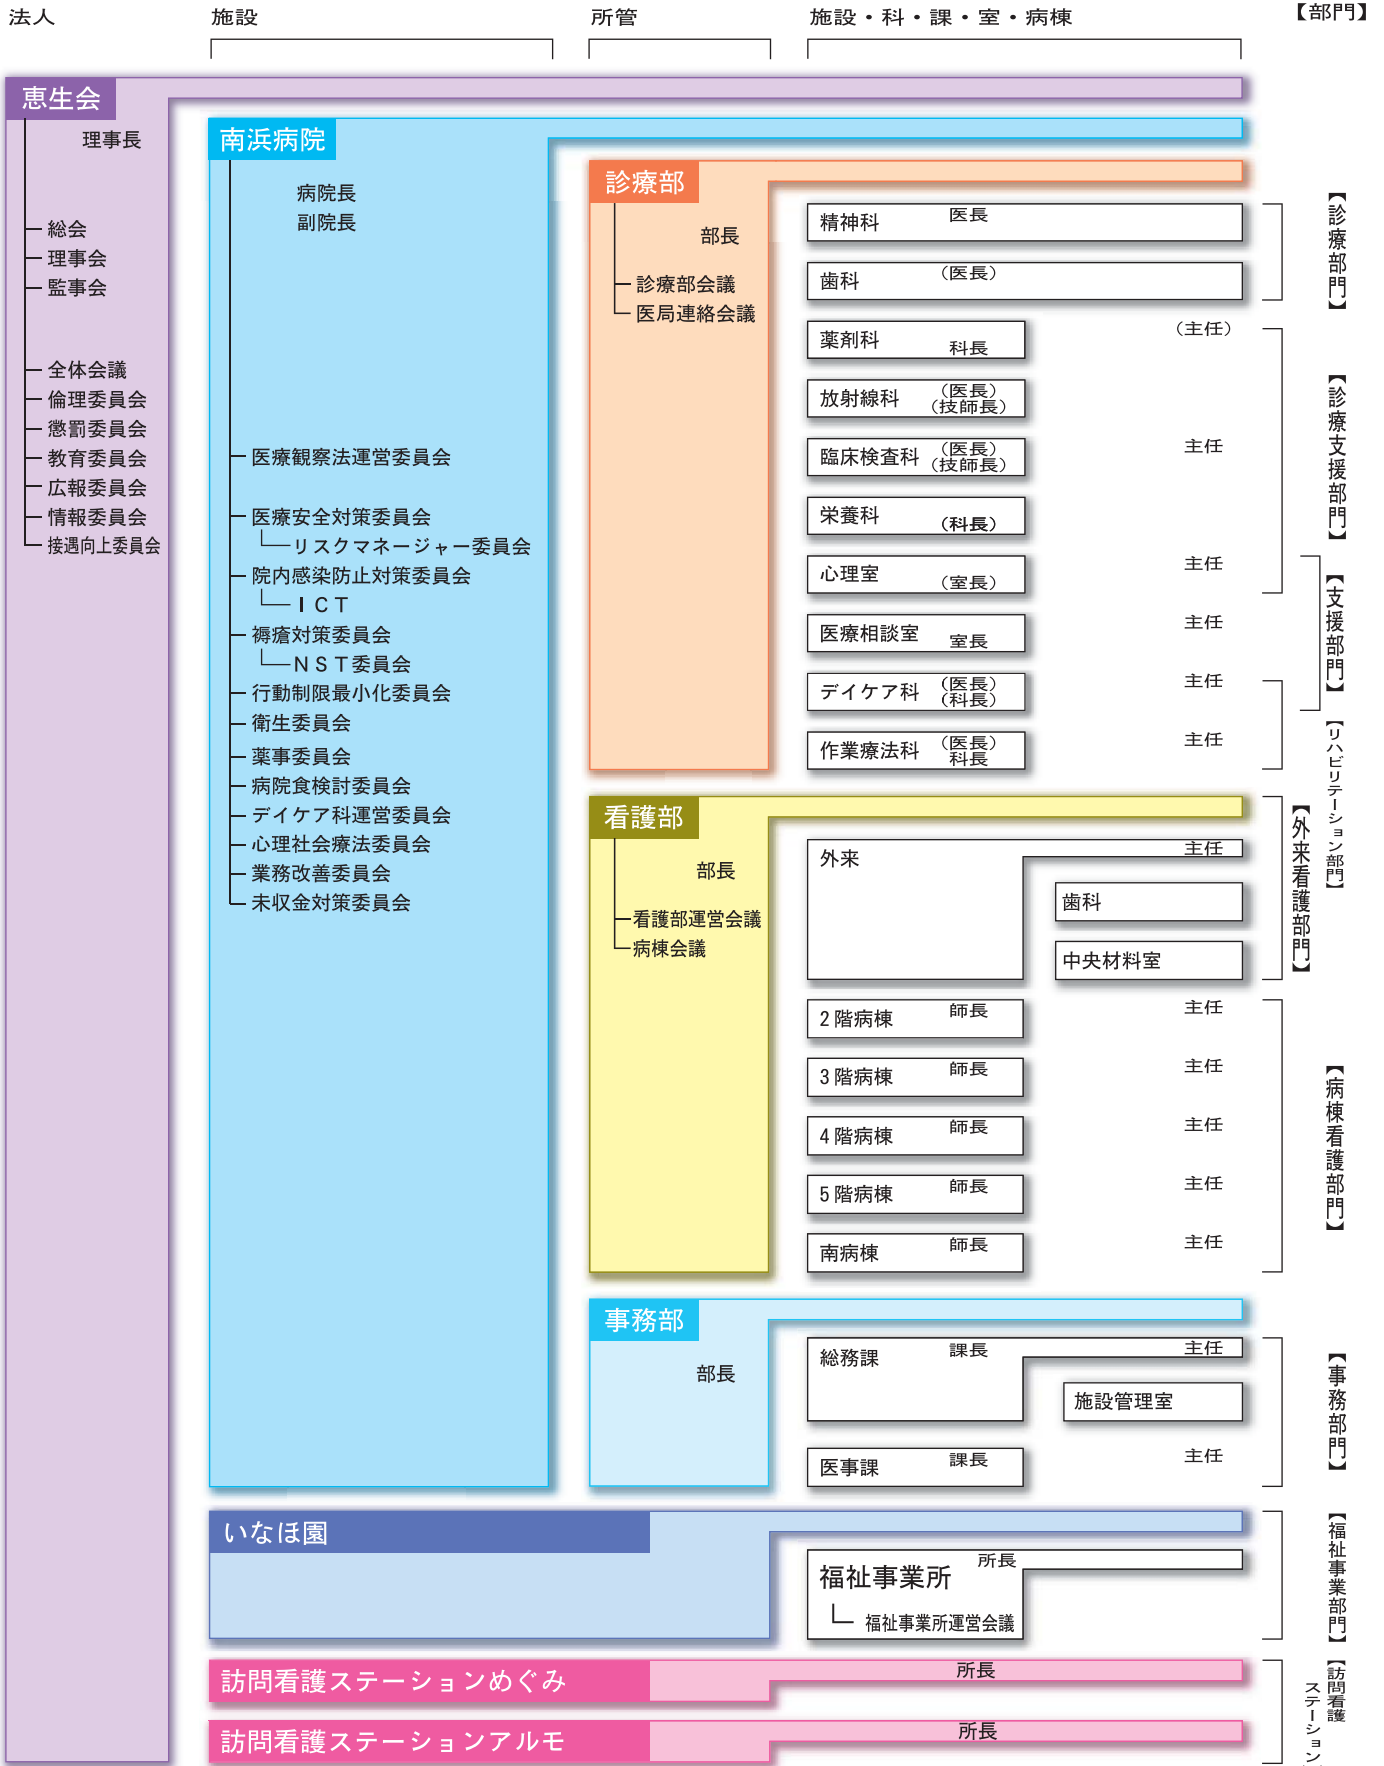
法人　施設　所管　施設・科・課・室・病棟　【部門】

恵生会
理事長
総会
理事会
監事会
全体会議
倫理委員会
懲罰委員会
教育委員会
広報委員会
情報委員会
接遇向上委員会

南浜病院
病院長
副院長
医療観察法運営委員会
医療安全対策委員会
リスクマネージャー委員会
院内感染防止対策委員会
ＩＣＴ
褥瘡対策委員会
ＮＳＴ委員会
行動制限最小化委員会
衛生委員会
薬事委員会
病院食検討委員会
デイケア科運営委員会
心理社会療法委員会
業務改善委員会
未収金対策委員会

診療部
部長
診療部会議
医局連絡会議

精神科　医長
歯科　（医長）
【診療部門】
薬剤科　科長　（主任）
放射線科　（医長）（技師長）
臨床検査科　（医長）（技師長）　主任
栄養科　（科長）
心理室　（室長）　主任
【診療支援部門】
医療相談室　室長　主任
【支援部門】
デイケア科　（医長）（科長）　主任
作業療法科　（医長）科長　主任
【リハビリテーション部門】

看護部
部長
看護部運営会議
病棟会議

外来　主任
歯科
中央材料室
【外来看護部門】
２階病棟　師長　主任
３階病棟　師長　主任
４階病棟　師長　主任
５階病棟　師長　主任
南病棟　師長　主任
【病棟看護部門】

事務部
部長
総務課　課長　主任
施設管理室
医事課　課長　主任
【事務部門】

いなほ園
福祉事業所　所長
福祉事業所運営会議
【福祉事業部門】

訪問看護ステーションめぐみ　所長
訪問看護ステーションアルモ　所長
【訪問看護ステーション】